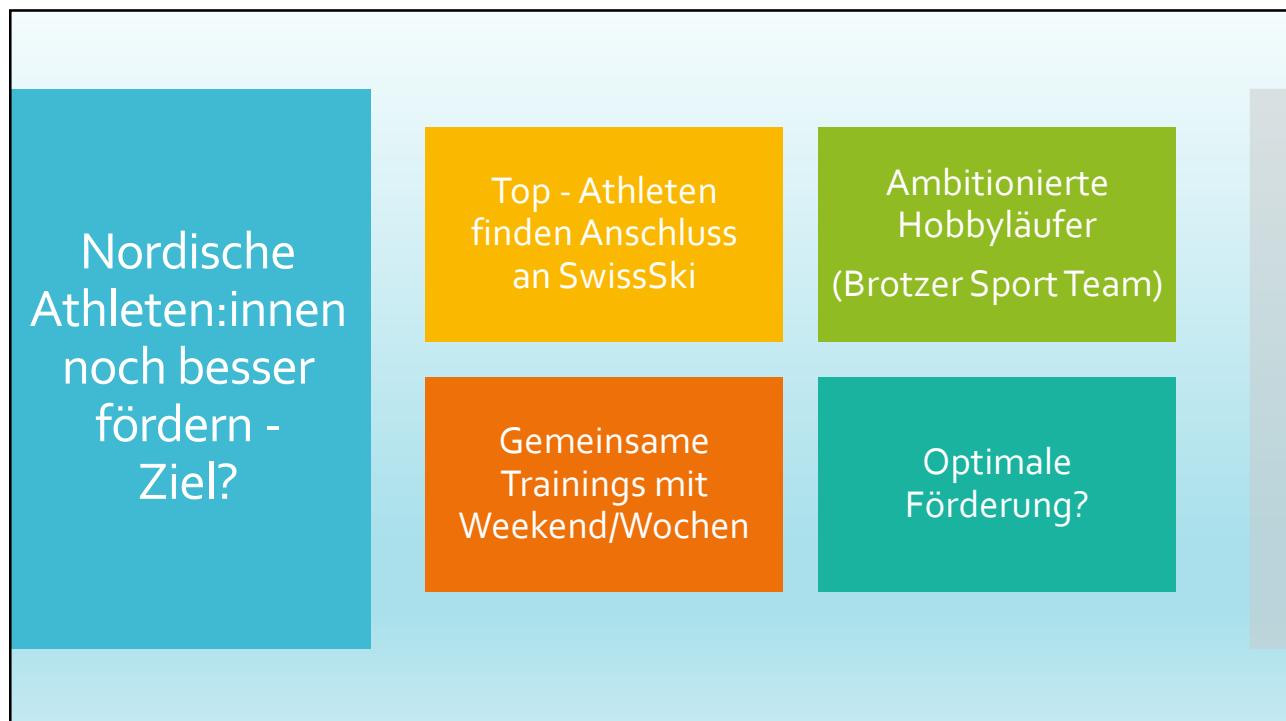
Nordische Athleten:innen noch besser fördern - Ziel?

Top - Athleten finden Anschluss an SwissSki

Ambitionierte Hobbyläufer

(Brotzer Sport Team)

Gemeinsame Trainings mit Weekend/Wochen

Optimale Förderung?